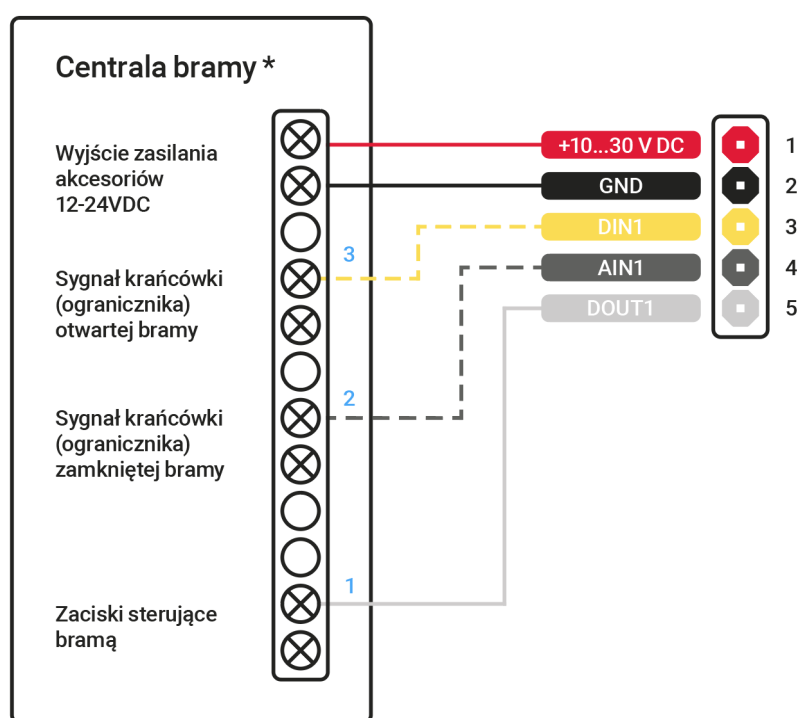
Centrala bramy *

Wyjście zasilania akcesoriów 12-24VDC

Sygnał krańcówki (ogranicznika) otwartej bramy

Sygnał krańcówki (ogranicznika) zamkniętej bramy

Zaciski sterujące bramą

3

2

1

+10...30 V DC

GND

DIN1

AIN1

DOUT1

1

2

3

4

5